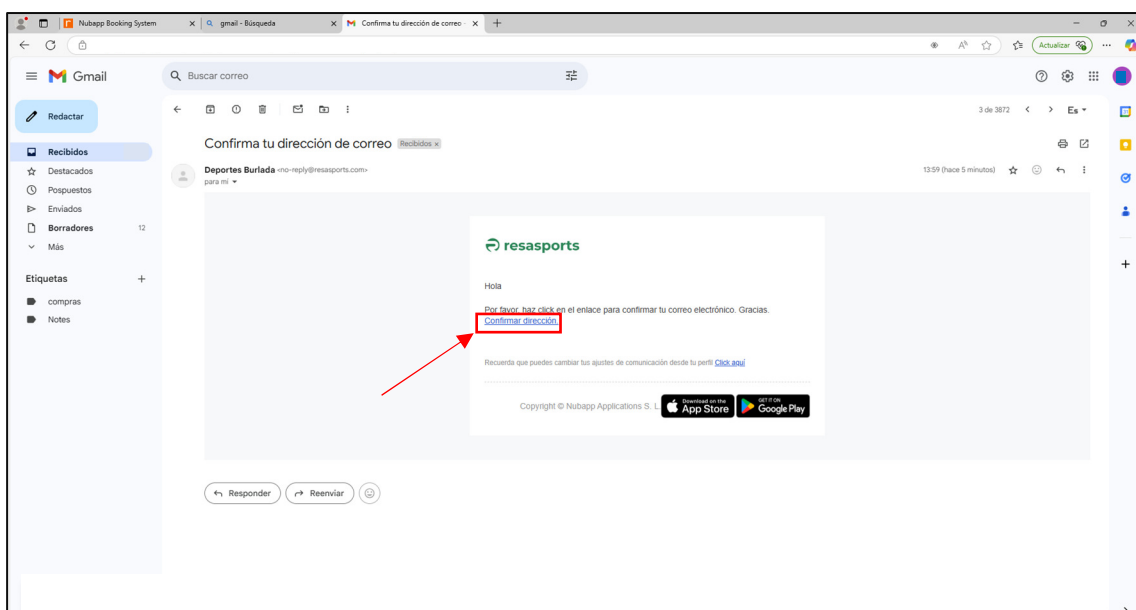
Nubapp Booking System
gmail - Búsqueda
Confirma tu dirección de correo
Actualizar

Gmail
Buscar correo
Redactar
Recibidos
Destacados
Pospuestos
Enviados
Borradores 12
Más
Etiquetas
compras
Notes

3 de 3872
Es

Confirma tu dirección de correo Recibidos ×

Deportes Burlada <no-reply@resasports.com>
para mí
13:59 (hace 5 minutos)

resasports

Hola

Por favor, haz click en el enlace para confirmar tu correo electrónico. Gracias.
Confirmar dirección.

Recuerda que puedes cambiar tus ajustes de comunicación desde tu perfil Click aquí

Copyright © Nubapp Applications S. L.
Download on the App Store
GET IT ON Google Play

Responder
Reenviar